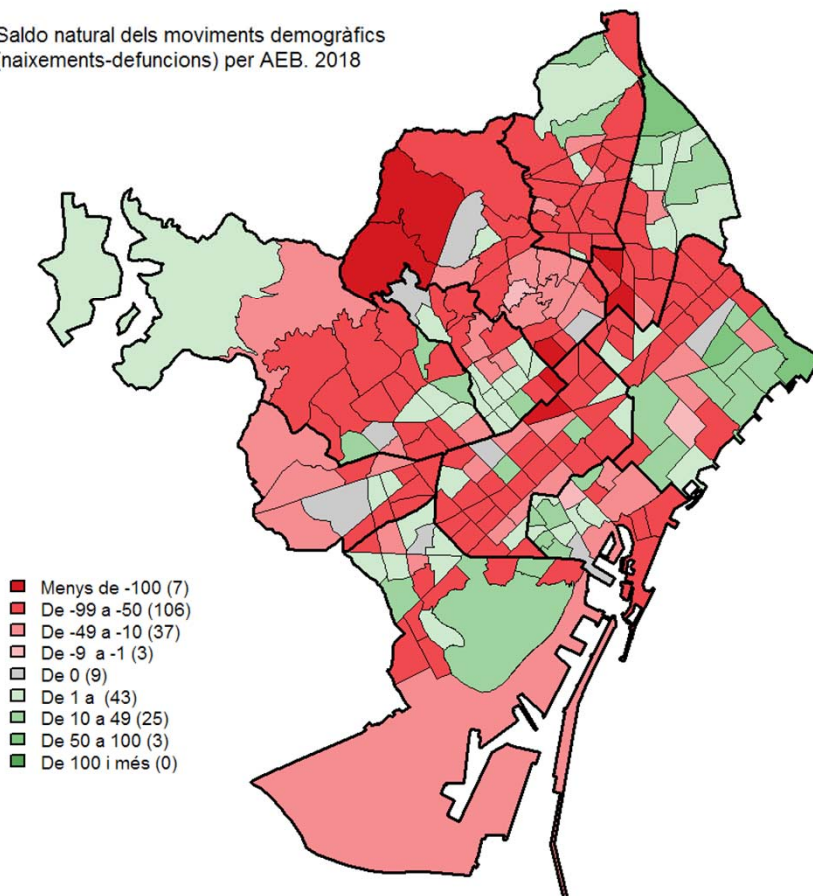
Saldo natural dels moviments demogràfics (naixements-defuncions) per AEB. 2018

Menys de -100 (7)
De -99 a -50 (106)
De -49 a -10 (37)
De -9 a -1 (3)
De 0 (9)
De 1 a (43)
De 10 a 49 (25)
De 50 a 100 (3)
De 100 i més (0)